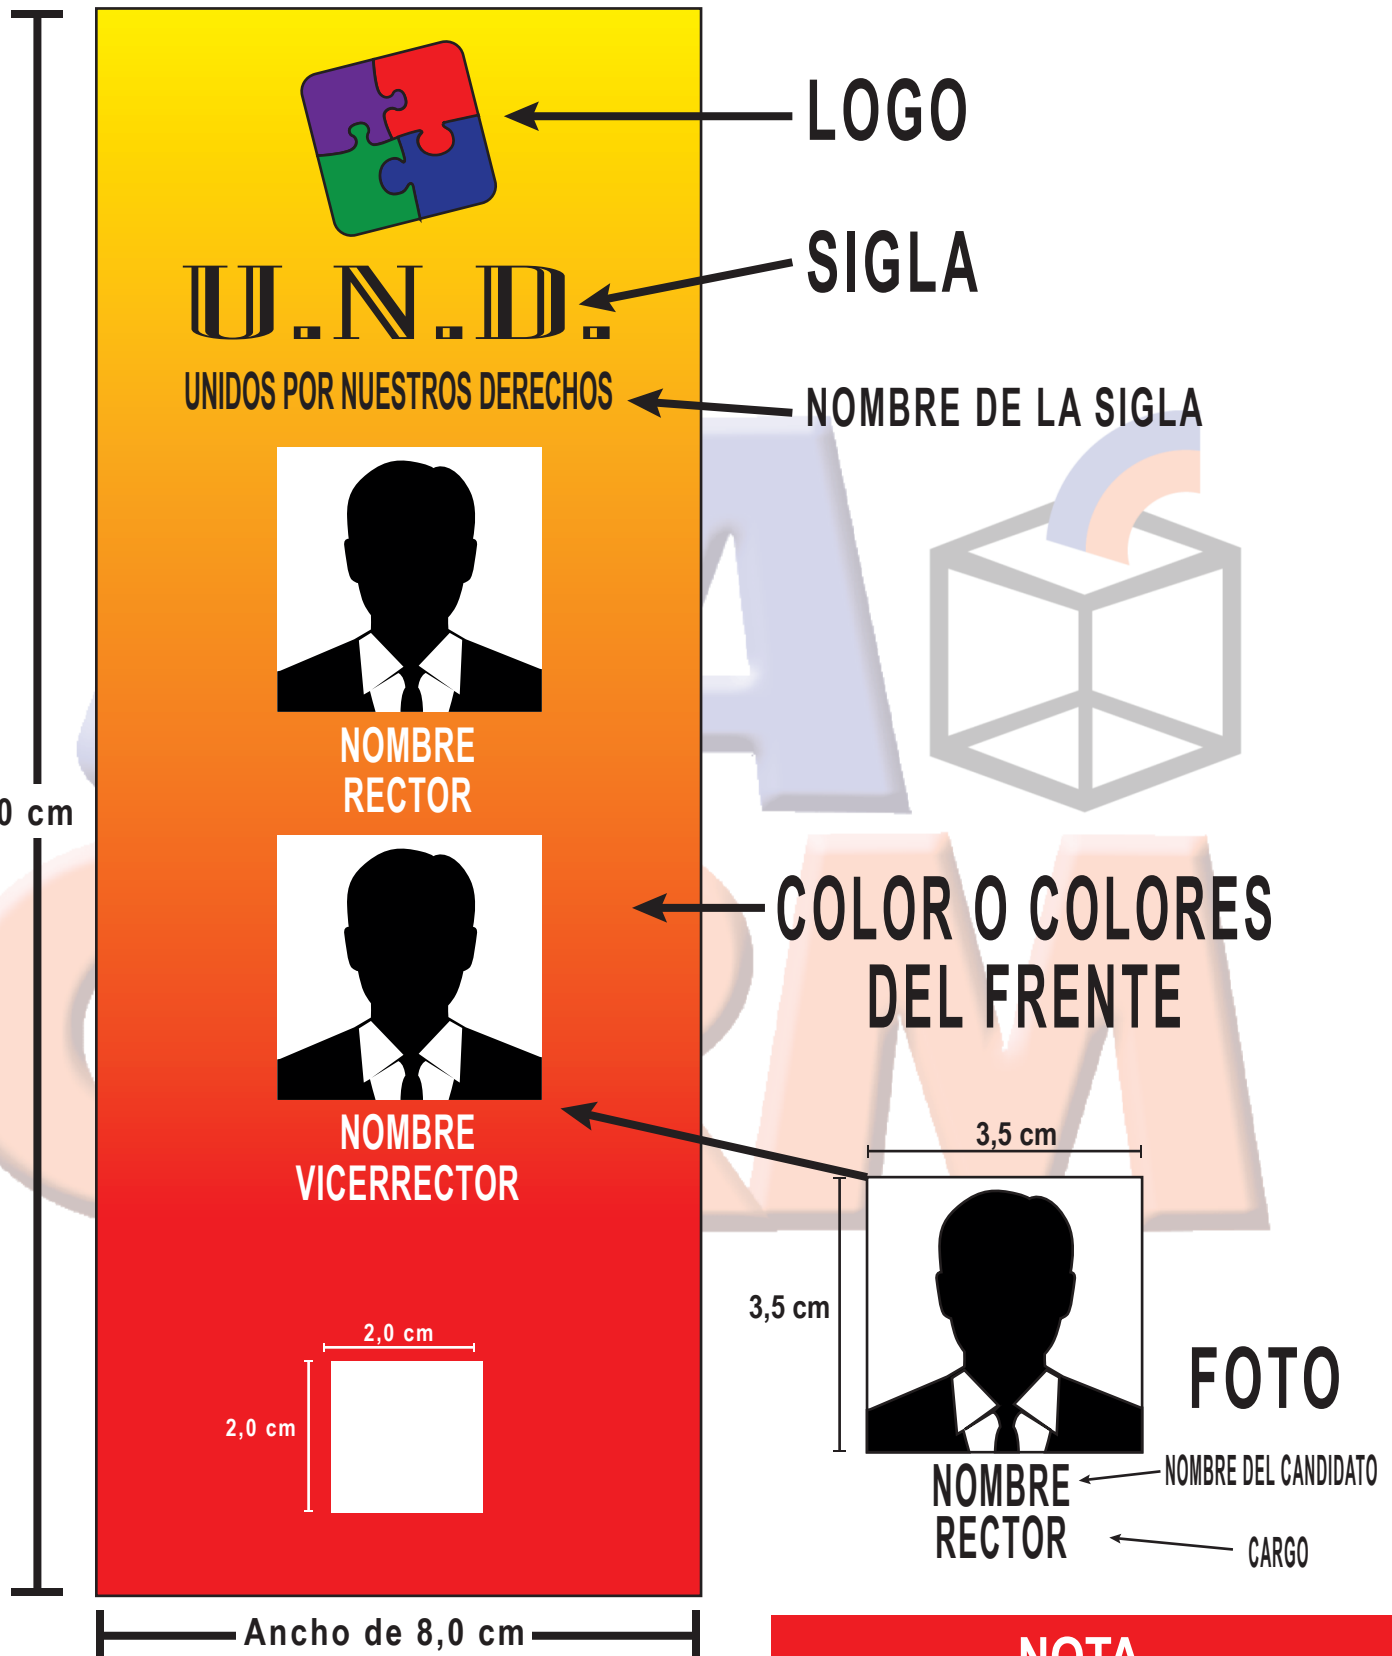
0 cm

U.N.D.

UNIDOS POR NUESTROS DERECHOS

LOGO

SIGLA

NOMBRE DE LA SIGLA

NOMBRE RECTOR

COLOR O COLORES DEL FRENTE

NOMBRE VICERRECTOR

2,0 cm

2,0 cm

3,5 cm

3,5 cm

FOTO

NOMBRE RECTOR

NOMBRE DEL CANDIDATO

CARGO

Ancho de 8,0 cm

NOTA